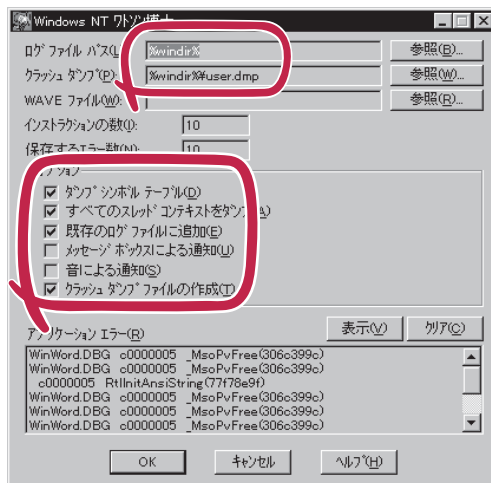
Windows NT ワトソン博士

ログ ファイル パス(L): %windir%
クラッシュ ダンプ(P): %windir%¥user.dmp
WAVE ファイル(W):
参照(B)...
参照(W)...
参照(R)...

インストラクションの数(I): 10
保存するエラー数(N): 10

オプション
☑ ダンプ シンボル テーブル(D)
☑ すべてのスレッド コンテキストをダンプ(A)
☑ 既存のログ ファイルに追加(E)
☐ メッセージ ボックスによる通知(U)
☐ 音による通知(S)
☑ クラッシュ ダンプ ファイルの作成(T)

アプリケーション エラー(R)
表示(V)
クリア(C)

WinWord.DBG c0000005 _MsoPvFree(306c399c)
WinWord.DBG c0000005 _MsoPvFree(306c399c)
c0000005 RtlInitAnsiString(77f78e9f)
WinWord.DBG c0000005 _MsoPvFree(306c399c)
WinWord.DBG c0000005 _MsoPvFree(306c399c)
WinWord.DBG c0000005 _MsoPvFree(306c399c)

OK
キャンセル
ヘルプ(H)